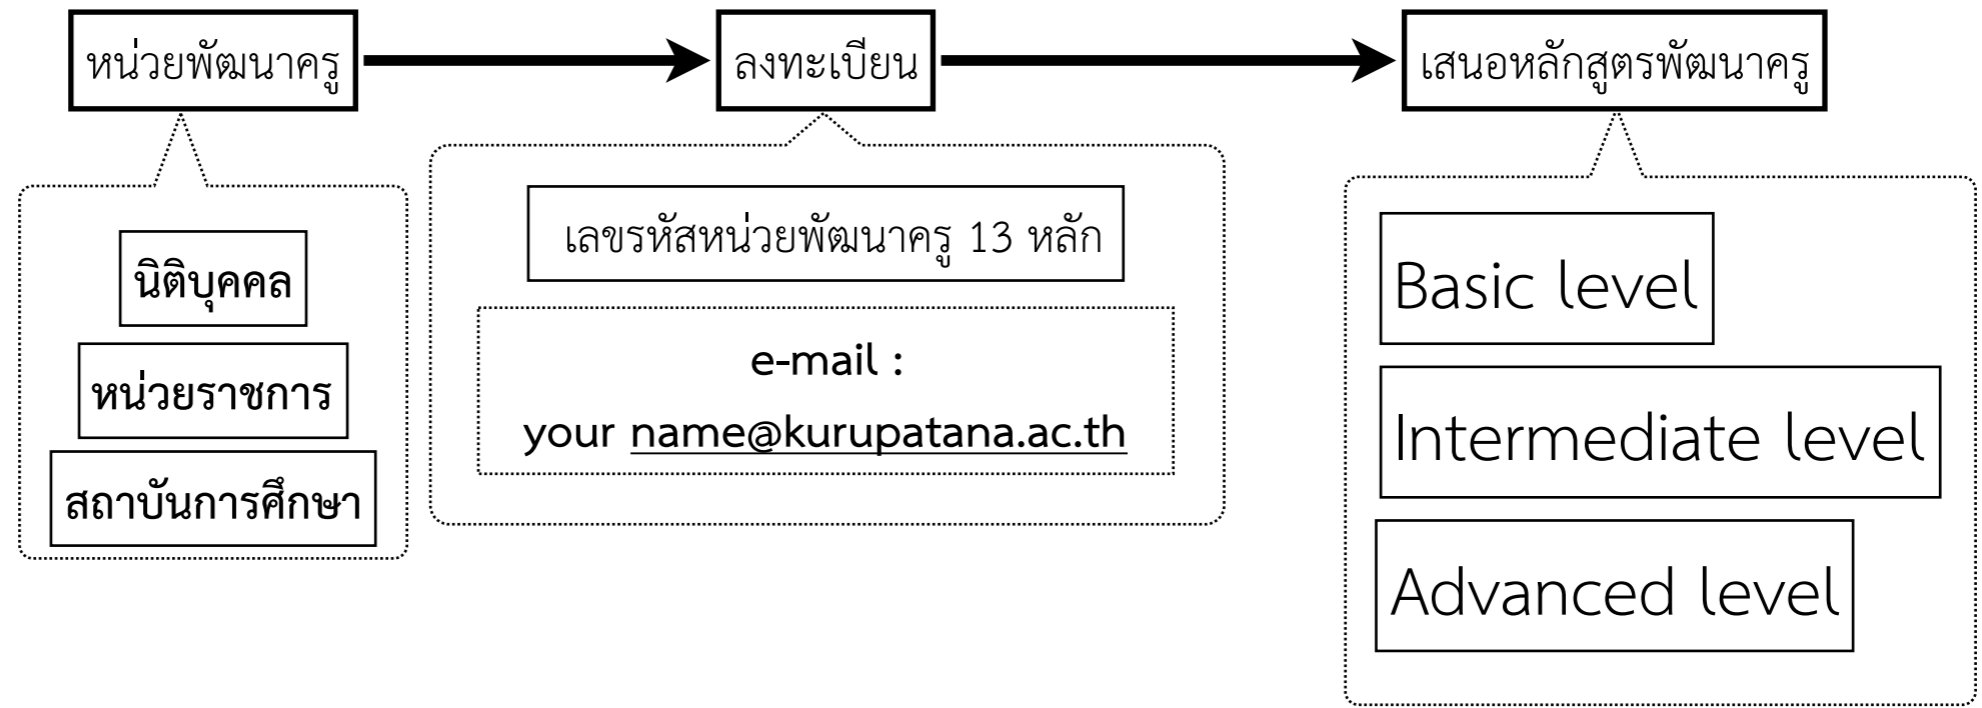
หน่วยพัฒนาครู

ลงทะเบียน

เสนอหลักสูตรพัฒนาครู

นิติบุคคล

หน่วยราชการ

สถาบันการศึกษา

เลขรหัสหน่วยพัฒนาครู 13 หลัก

e-mail :

your name@kurupatana.ac.th

Basic level

Intermediate level

Advanced level